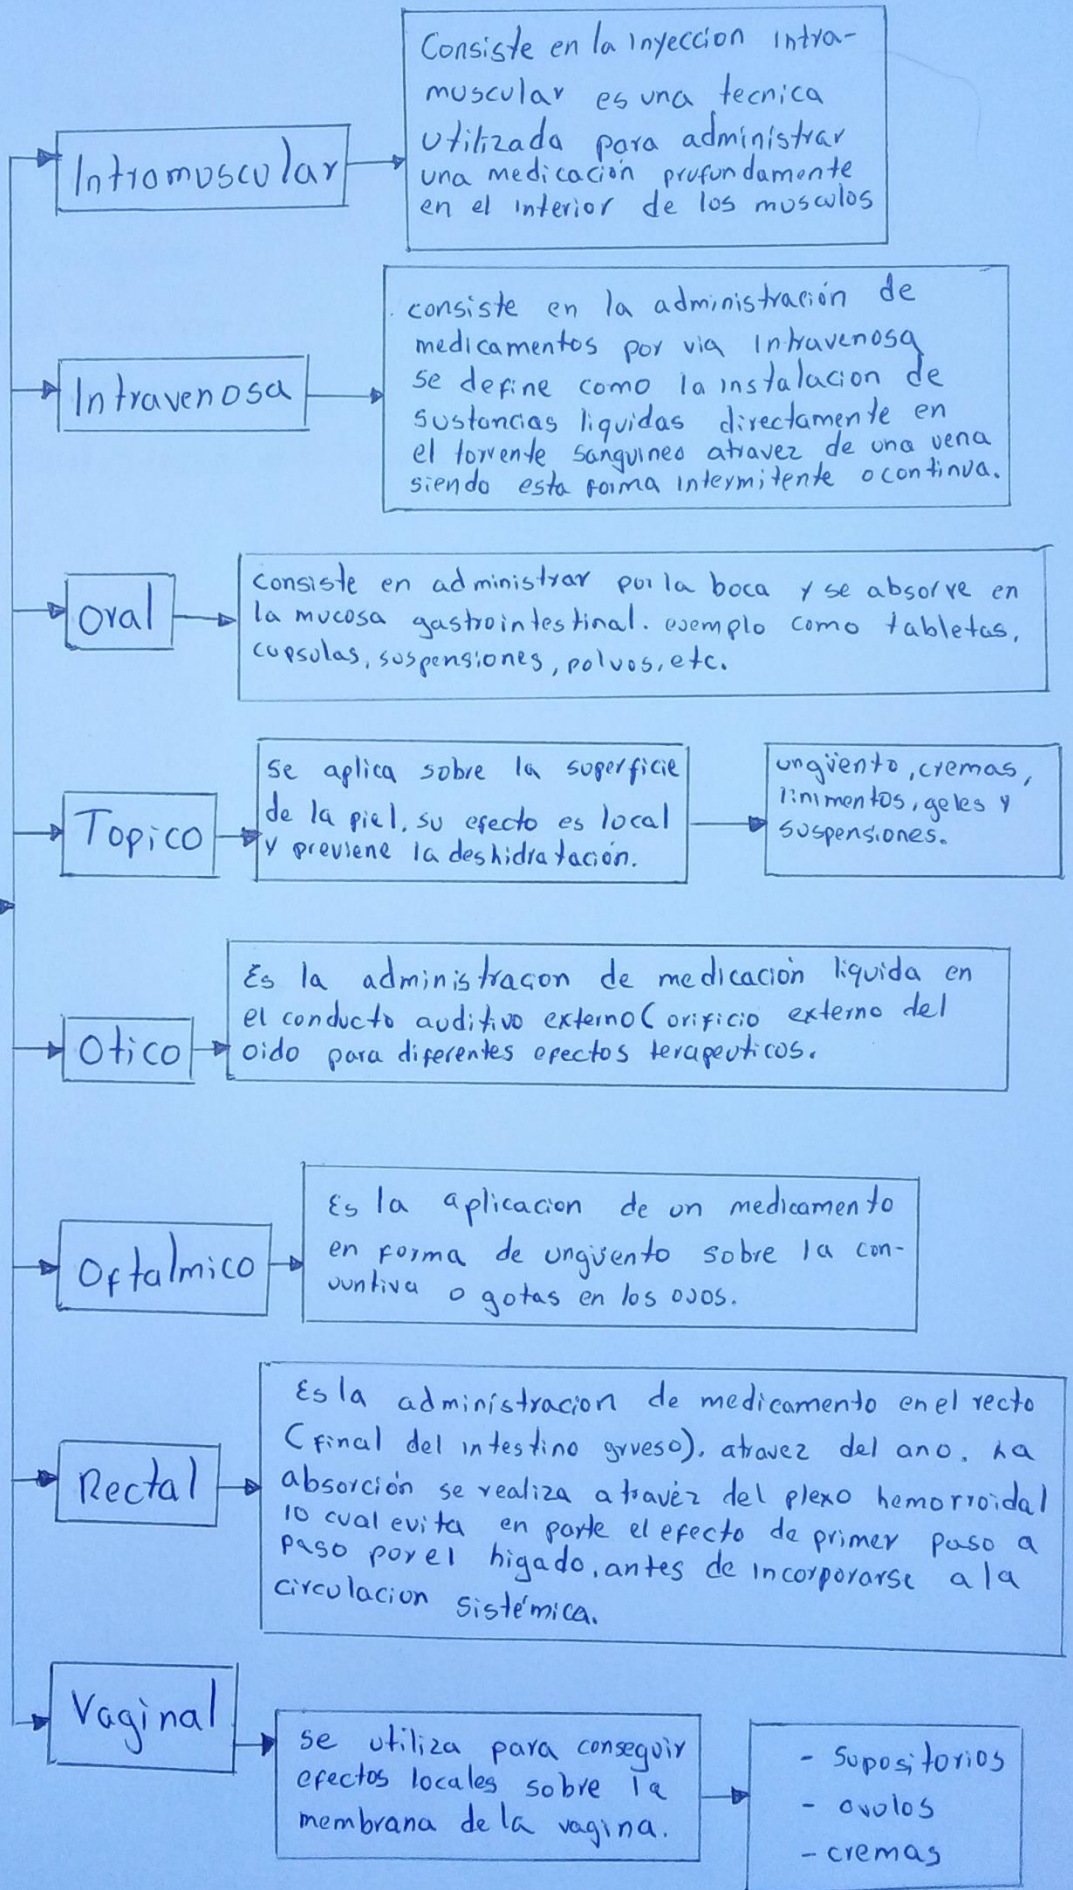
Intromuscular

Consiste en la inyeccion intramuscular es una tecnica utilizada para administrar una medicación prufundamente en el interior de los musculos

Intravenosa

consiste en la administración de medicamentos por via intravenosa se define como la instalacion de sustancias liquidas directamente en el torrente sanguineo atravez de una vena siendo esta forma intermitente o continua.

oral

consiste en administrar por la boca y se absorve en la mucosa gastrointestinal. ejemplo como tabletas, capsulas, suspensiones, polvos, etc.

Topico

se aplica sobre la superficie de la piel, su efecto es local y previene la deshidratación.

ungiento, cremas, linimentos, geles y suspensiones.

Otico

Es la administracion de medicación liquida en el conducto auditivo externo( orificio externo del oido para diferentes efectos terapeuticos.

Oftalmico

Es la aplicacion de un medicamento en forma de ungiento sobre la conjuntiva o gotas en los ojos.

Rectal

Es la administracion de medicamento en el recto (final del intestino grueso), atravez del ano. La absorción se realiza através del plexo hemorroidal lo cual evita en parte el efecto de primer paso a paso por el higado, antes de incorporarse a la circulacion sistémica.

Vaginal

se utiliza para conseguir efectos locales sobre la membrana de la vagina.

- Supositorios
- ovulos
- cremas